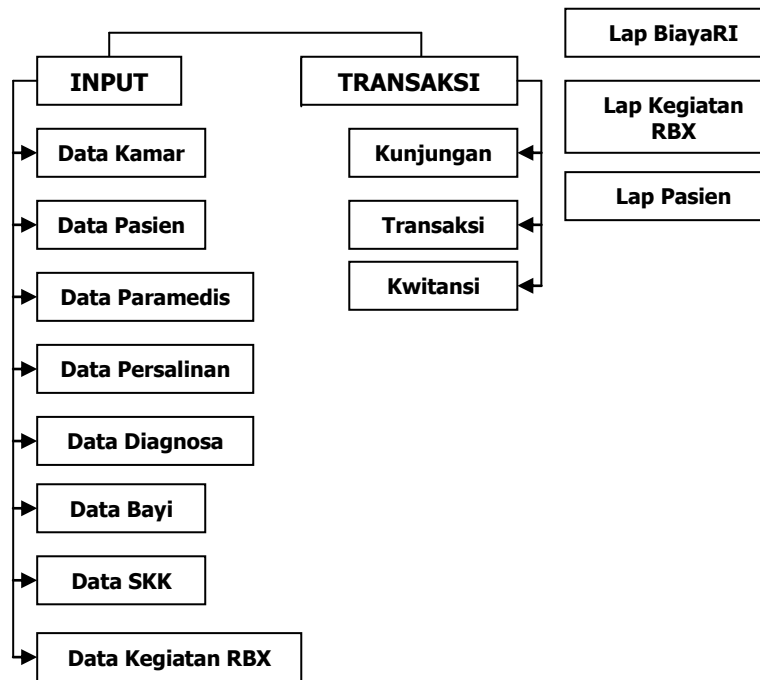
INPUT

TRANSAKSI

Lap BiayaRI

Lap Kegiatan RBX

Lap Pasien

Data Kamar

Data Pasien

Data Paramedis

Data Persalinan

Data Diagnosa

Data Bayi

Data SKK

Data Kegiatan RBX

Kunjungan

Transaksi

Kwitansi